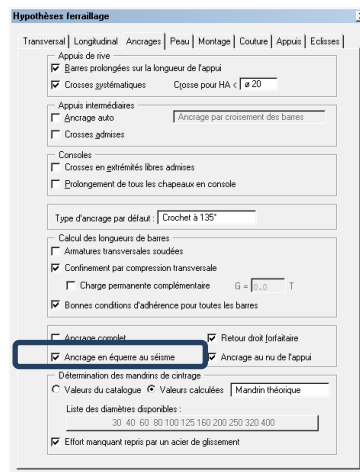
Hypothèses ferraillage

Transversal | Longitudinal | Ancrages | Peau | Montage | Couture | Appuis | Eclisses

Appuis de rive
☑ Barres prolongées sur la longueur de l'appui
☑ Crosses systématiques Crosse pour HA < ø 20

Appuis intermédiaires
☐ Ancrage auto Ancrage par croisement des barres
☐ Crosses admises

Consoles
☐ Crosses en extrémités libres admises
☐ Prolongement de tous les chapeaux en console

Type d'ancrage par défaut : Crochet à 135°

Calcul des longueurs de barres
☐ Armatures transversales soudées
☑ Confinement par compression transversale
☐ Charge permanente complémentaire G = 0.0 T
☑ Bonnes conditions d'adhérence pour toutes les barres

☐ Ancrage complet ☑ Retour droit forfaitaire
☑ Ancrage en équerre au séisme ☑ Ancrage au nu de l'appui

Détermination des mandrins de cintrage
○ Valeurs du catalogue ● Valeurs calculées Mandrin théorique
Liste des diamètres disponibles :
30 40 60 80 100 125 160 200 250 320 400
☑ Effort manquant repris par un acier de glissement